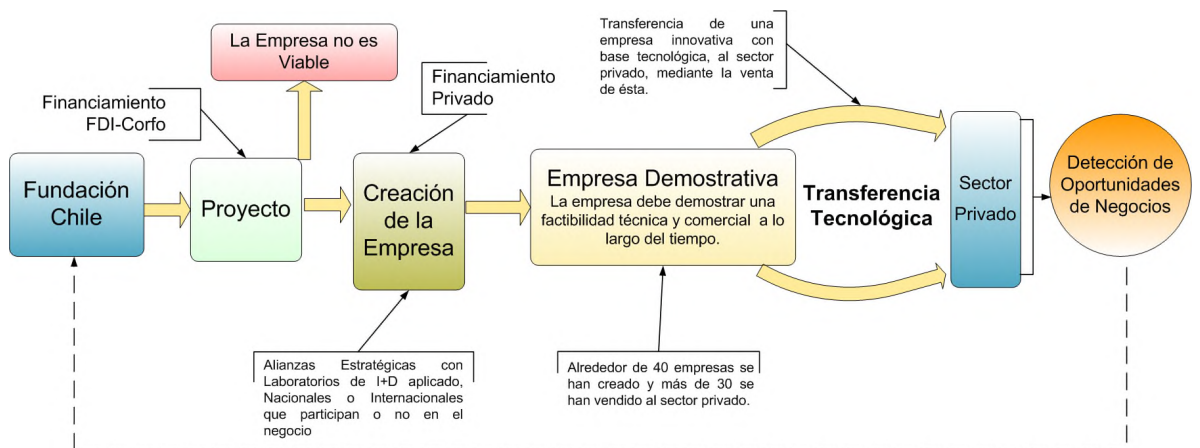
Transferencia de una empresa innovativa con base tecnológica, al sector privado, mediante la venta de ésta.

La Empresa no es Viable

Financiamiento Privado

Financiamiento FDI-Corfo

Fundación Chile

Proyecto

Creación de la Empresa

Empresa Demostrativa
La empresa debe demostrar una factibilidad técnica y comercial a lo largo del tiempo.

Transferencia Tecnológica

Sector Privado

Detección de Oportunidades de Negocios

Alianzas Estratégicas con Laboratorios de I+D aplicado, Nacionales o Internacionales que participan o no en el negocio

Alrededor de 40 empresas se han creado y más de 30 se han vendido al sector privado.